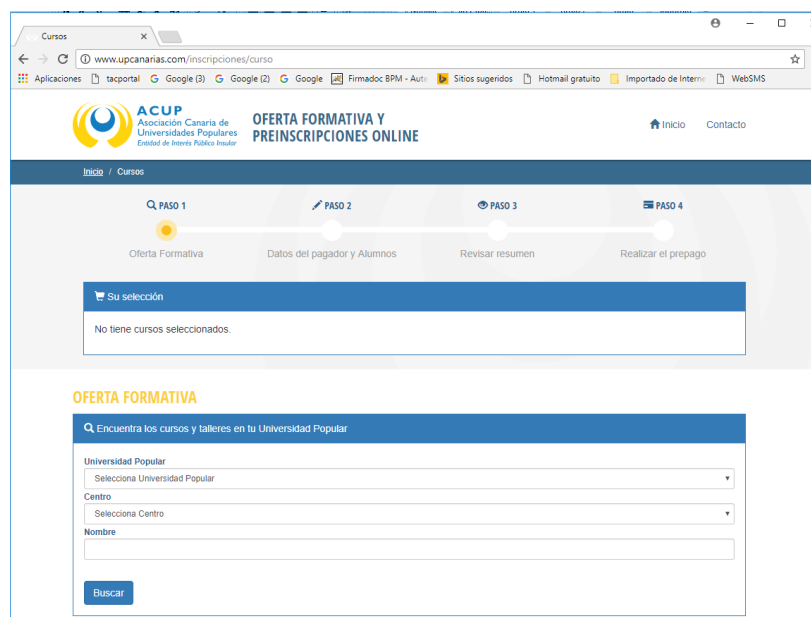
Cursos ×

www.upcanarias.com/inscripciones/curso

Aplicaciones tacportal Google (3) Google (2) Google Firmadoc BPM - Auto Sitios sugeridos Hotmail gratuito Importado de Interne WebSMS

ACUP
Asociación Canaria de Universidades Populares
Entidad de Interés Público Insular

OFERTA FORMATIVA Y PREINSCRIPCIONES ONLINE

Inicio Contacto

Inicio / Cursos

PASO 1
Oferta Formativa

PASO 2
Datos del pagador y Alumnos

PASO 3
Revisar resumen

PASO 4
Realizar el prepago

Su selección

No tiene cursos seleccionados.

OFERTA FORMATIVA

Encuentra los cursos y talleres en tu Universidad Popular

Universidad Popular
Selecciona Universidad Popular

Centro
Selecciona Centro

Nombre

Buscar